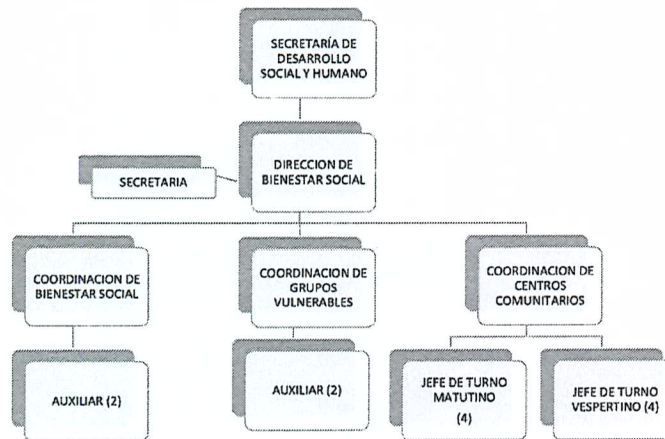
SECRETARÍA DE DESARROLLO SOCIAL Y HUMANO

DIRECCION DE BIENESTAR SOCIAL

SECRETARIA

COORDINACION DE BIENESTAR SOCIAL

COORDINACION DE GRUPOS VULNERABLES

COORDINACION DE CENTROS COMUNITARIOS

AUXILIAR (2)

AUXILIAR (2)

JEFE DE TURNO MATUTINO (4)

JEFE DE TURNO VESPERTINO (4)